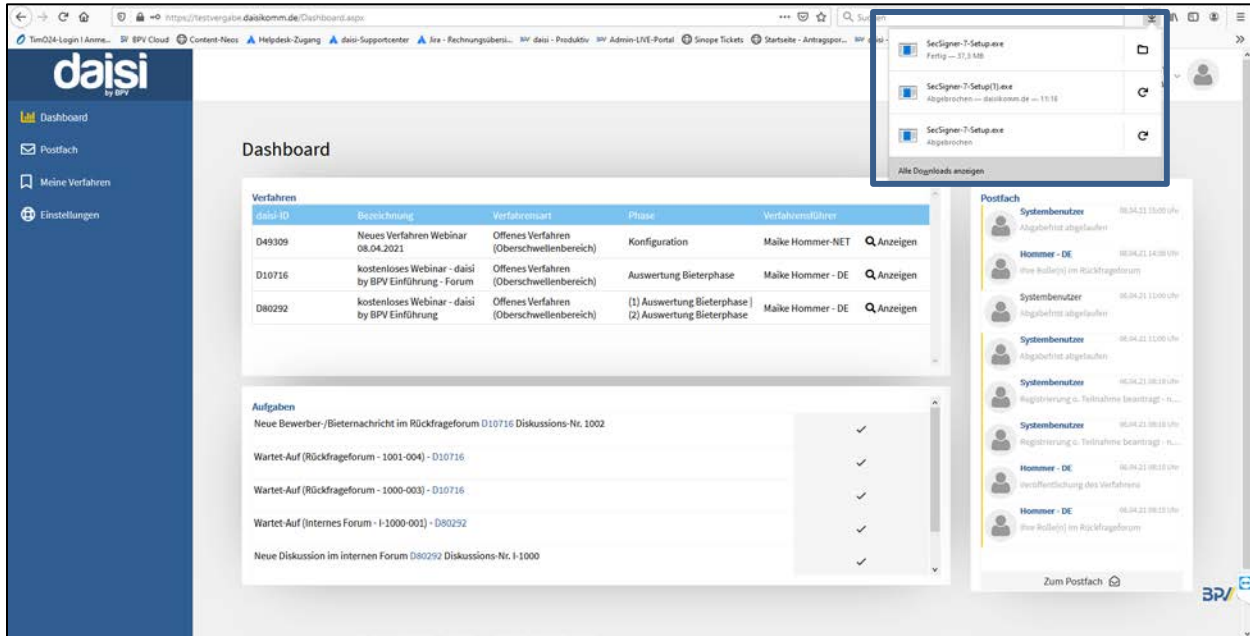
https://testvergabe.daisikomm.de/Dashboard.aspx

TimO24-Login | Anme... BPV Cloud Content-Neos Helpdesk-Zugang daisi-Supportcenter Jira - Rechnungsübersi... daisi - Produktiv Admin-LIVE-Portal Sinope Tickets Startseite - Antragspor... daisi -

SecSigner-7-Setup.exe
Fertig — 37,3 MB

SecSigner-7-Setup(1).exe
Abgebrochen — daisikomm.de — 11:18

SecSigner-7-Setup.exe
Abgebrochen

Alle Downloads anzeigen

daisi
by BPV

Dashboard
Postfach
Meine Verfahren
Einstellungen

Dashboard

Verfahren

| daisi-ID | Bezeichnung | Verfahrensart | Phase | Verfahrensführer | |
|---|---|---|---|---|---|
| D49309 | Neues Verfahren Webinar 08.04.2021 | Offenes Verfahren (Oberschwellenbereich) | Konfiguration | Maike Hommer-NET | Anzeigen |
| D10716 | kostenloses Webinar - daisi by BPV Einführung - Forum | Offenes Verfahren (Oberschwellenbereich) | Auswertung Bieterphase | Maike Hommer - DE | Anzeigen |
| D80292 | kostenloses Webinar - daisi by BPV Einführung | Offenes Verfahren (Oberschwellenbereich) | (1) Auswertung Bieterphase \| (2) Auswertung Bieterphase | Maike Hommer - DE | Anzeigen |

Aufgaben

Neue Bewerber-/Bieternachricht im Rückfrageforum D10716 Diskussions-Nr. 1002
Wartet-Auf (Rückfrageforum - 1001-004) - D10716
Wartet-Auf (Rückfrageforum - 1000-003) - D10716
Wartet-Auf (Internes Forum - I-1000-001) - D80292
Neue Diskussion im internen Forum D80292 Diskussions-Nr. I-1000

Postfach

Systembenutzer 08.04.21 15:00 Uhr
Abgabefrist abgelaufen

Hommer - DE 08.04.21 14:00 Uhr
Ihre Rolle(n) im Rückfrageforum

Systembenutzer 08.04.21 11:00 Uhr
Abgabefrist abgelaufen

Systembenutzer 08.04.21 11:00 Uhr
Abgabefrist abgelaufen

Systembenutzer 08.04.21 08:18 Uhr
Registrierung o. Teilnahme beantragt - n...

Systembenutzer 08.04.21 08:18 Uhr
Registrierung o. Teilnahme beantragt - n...

Hommer - DE 08.04.21 08:10 Uhr
Veröffentlichung des Verfahrens

Hommer - DE 08.04.21 08:10 Uhr
Ihre Rolle(n) im Rückfrageforum

Zum Postfach

BPV